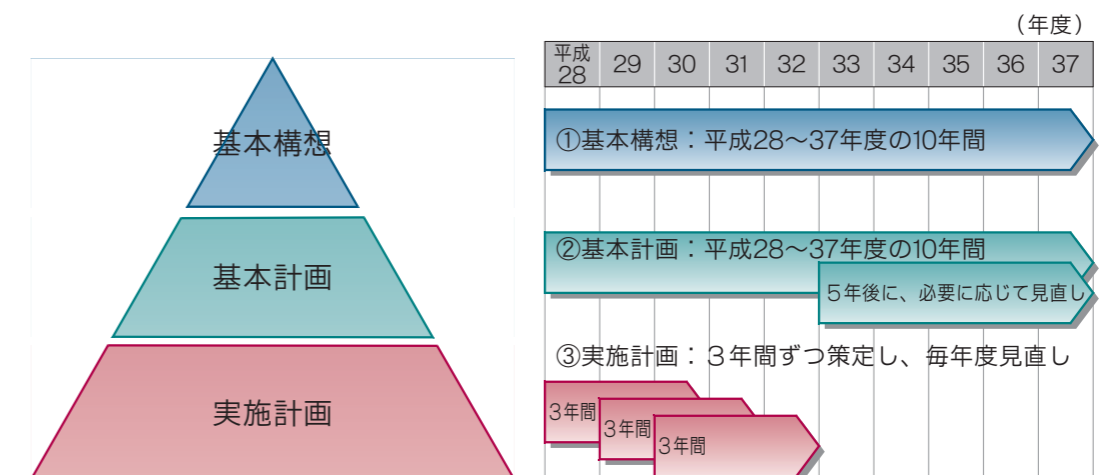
（年度）

| 平成28 | 29 | 30 | 31 | 32 | 33 | 34 | 35 | 36 | 37 |
|---|---|---|---|---|---|---|---|---|---|

基本構想

①基本構想：平成28～37年度の10年間

基本計画

②基本計画：平成28～37年度の10年間

5年後に、必要に応じて見直し

③実施計画：３年間ずつ策定し、毎年度見直し

実施計画

3年間

3年間

3年間